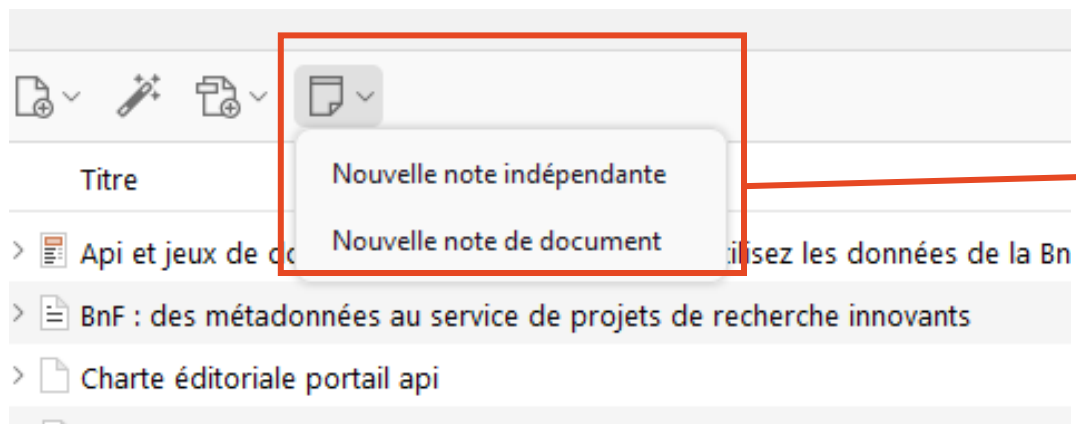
Titre

Nouvelle note indépendante

Nouvelle note de document

Api et jeux de do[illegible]tilisez les données de la Bn

BnF : des métadonnées au service de projets de recherche innovants

Charte éditoriale portail api